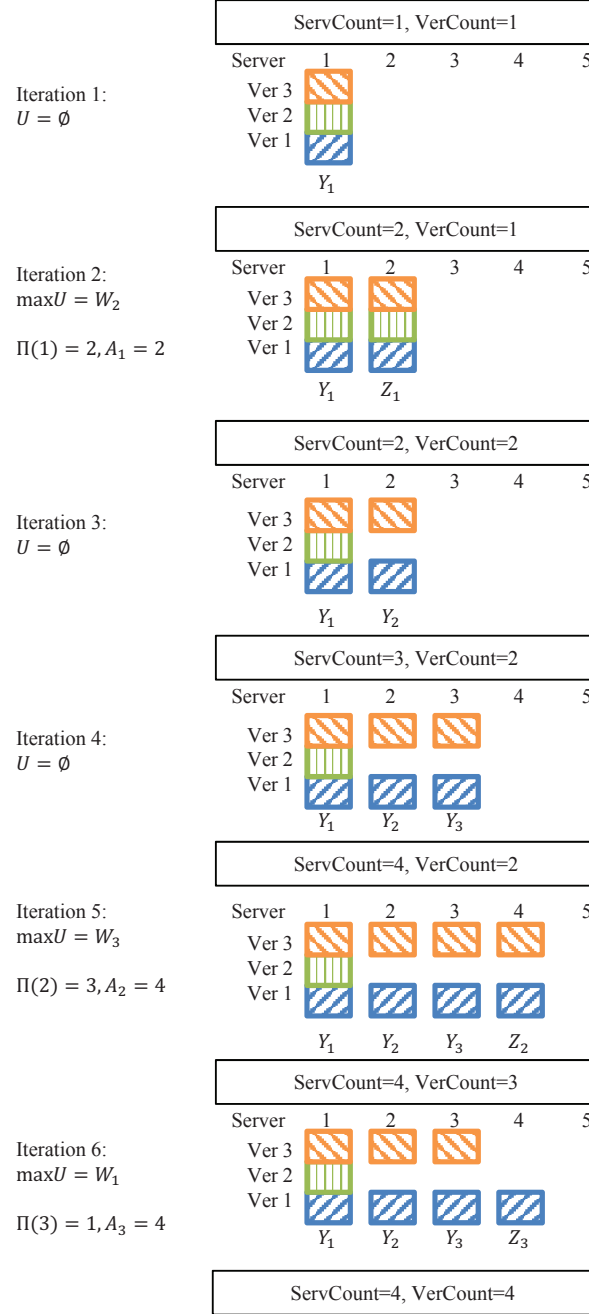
ServCount=1, VerCount=1

Server 1 2 3 4 5

Iteration 1:
$U = \emptyset$

Ver 3
Ver 2
Ver 1

$Y_1$

ServCount=2, VerCount=1

Server 1 2 3 4 5

Iteration 2:
$\max U = W_2$

$\Pi(1) = 2, A_1 = 2$

Ver 3
Ver 2
Ver 1

$Y_1$ $Z_1$

ServCount=2, VerCount=2

Server 1 2 3 4 5

Iteration 3:
$U = \emptyset$

Ver 3
Ver 2
Ver 1

$Y_1$ $Y_2$

ServCount=3, VerCount=2

Server 1 2 3 4 5

Iteration 4:
$U = \emptyset$

Ver 3
Ver 2
Ver 1

$Y_1$ $Y_2$ $Y_3$

ServCount=4, VerCount=2

Iteration 5:
$\max U = W_3$

$\Pi(2) = 3, A_2 = 4$

Server 1 2 3 4 5

Ver 3
Ver 2
Ver 1

$Y_1$ $Y_2$ $Y_3$ $Z_2$

ServCount=4, VerCount=3

Server 1 2 3 4 5

Iteration 6:
$\max U = W_1$

$\Pi(3) = 1, A_3 = 4$

Ver 3
Ver 2
Ver 1

$Y_1$ $Y_2$ $Y_3$ $Z_3$

ServCount=4, VerCount=4